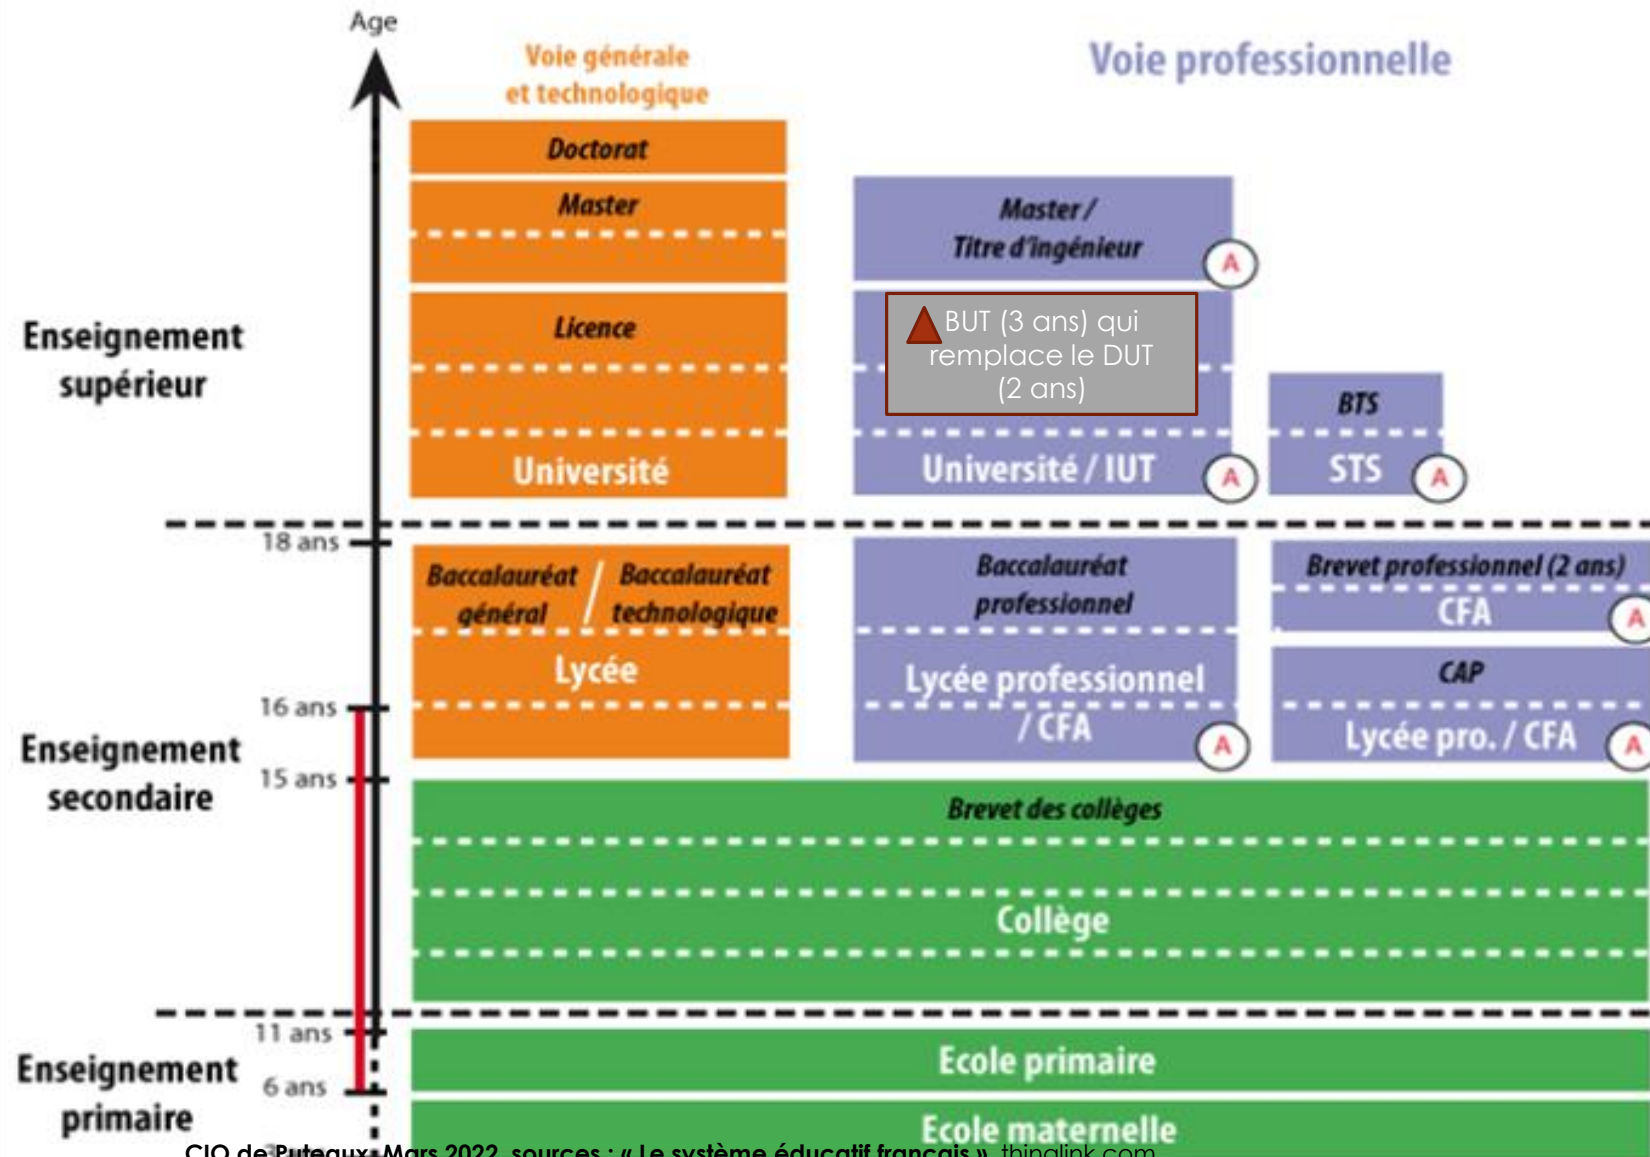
Age

Voie générale et technologique

Voie professionnelle

Enseignement supérieur

Doctorat

Master

Licence

Université

Master / Titre d'ingénieur

A

BUT (3 ans) qui remplace le DUT (2 ans)

Université / IUT

A

BTS

STS

A

18 ans

16 ans

15 ans

Enseignement secondaire

Baccalauréat général / Baccalauréat technologique

Lycée

Baccalauréat professionnel

Lycée professionnel / CFA

A

Brevet professionnel (2 ans)

CFA

A

CAP

Lycée pro. / CFA

A

Brevet des collèges

Collège

11 ans

6 ans

Enseignement primaire

Ecole primaire

Ecole maternelle

CIO de Puteaux Mars 2022, sources : « Le système éducatif français », thinglink.com